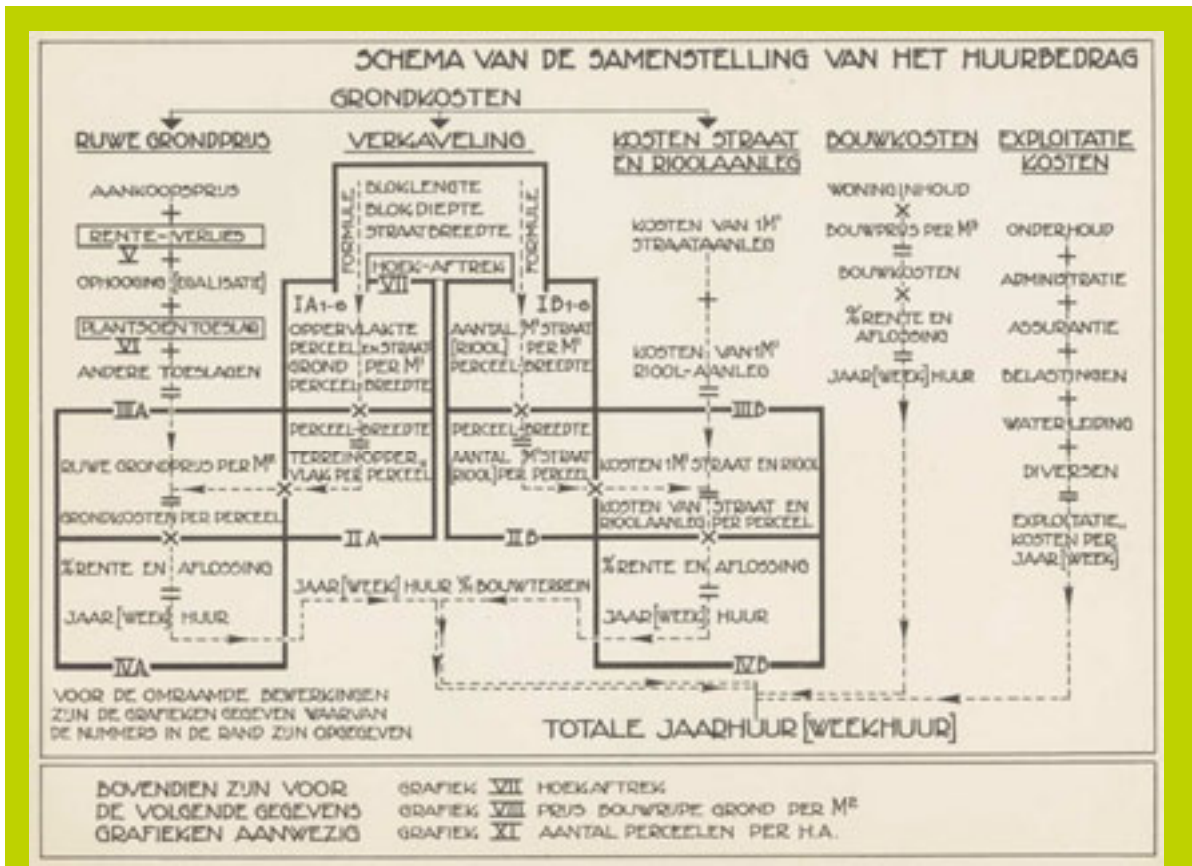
SCHEMA VAN DE SAMENSTELLING VAN HET HUURBEDRAG

GRONDKOSTEN

RUWE GRONDPRIJS

AANKOOPSPRIJS
+
RENTE-VERLIES
V
+
OPHOOGING [EGALISATIE]
+
PLANTSOEN TOESLAG
VI
+
ANDERE TOESLAGEN
=

VERKAVELING

FORMULE
BLOKLENGTE
BLOKDIEPTE
STRAATBREEDTE
FORMULE

HOEK-AFTREK
VII

IA1-6
OPPERVLAKTE PERCEEL GROND PERCEEL
EN STRAAT PER M¹ BREEDTE

IB1-6
AANTAL [RIOOL] PERCEEL
M² STRAAT PER M¹ BREEDTE

KOSTEN STRAAT EN RIOOLAANLEG

KOSTEN VAN 1M² STRAATAANLEG
+
KOSTEN VAN 1M¹ RIOOL-AANLEG
=

BOUWKOSTEN

WONINGINHOUD
×
BOUWPRIJS PER M³
=
BOUWKOSTEN
×
% RENTE EN AFLOSSING
=
JAAR [WEEK] HUUR

EXPLOITATIE KOSTEN

ONDERHOUD
+
ADMINISTRATIE
+
ASSURANTIE
+
BELASTINGEN
+
WATERLEIDING
+
DIVERSEN
=
EXPLOITATIE-KOSTEN PER JAAR [WEEK]

IIIA
×
RUWE GRONDPRIJS PER M²
=
GRONDKOSTEN PER PERCEEL

PERCEEL-BREEDTE
=
TERREINOPPER-VLAK PER PERCEEL

PERCEEL-BREEDTE
=
AANTAL M² STRAAT [RIOOL] PER PERCEEL

IIIB
KOSTEN 1M² STRAAT EN RIOOL
=
KOSTEN VAN STRAAT EN RIOOLAANLEG PER PERCEEL

IIA
IIB
×
% RENTE EN AFLOSSING
=
JAAR [WEEK] HUUR

JAAR [WEEK] HUUR % BOUWTERREIN

% RENTE EN AFLOSSING
=
JAAR [WEEK] HUUR

IVA
IVB

VOOR DE OMRAAMDE BEWERKINGEN ZIJN DE GRAFIEKEN GEGEVEN WAARVAN DE NUMMERS IN DE RAND ZIJN OPGEGEVEN

TOTALE JAARHUUR [WEEKHUUR]

BOVENDIEN ZIJN VOOR DE VOLGENDE GEGEVENS GRAFIEKEN AANWEZIG

GRAFIEK VII HOEKAFTREK
GRAFIEK VIII PRIJS BOUWRIJPE GROND PER M²
GRAFIEK XI AANTAL PERCEELEN PER H.A.